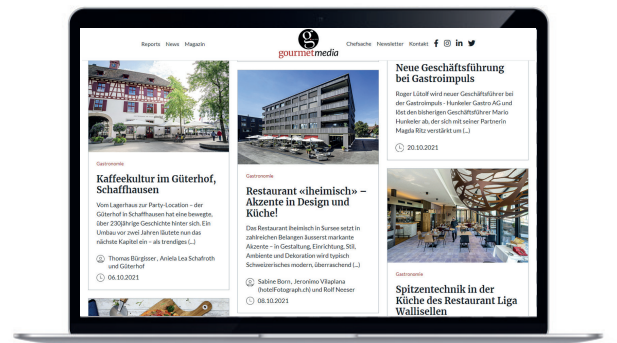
Reports News Magazin

g
gourmetmedia

Chefsache Newsletter Kontakt

Gastronomie

Kaffeekultur im Güterhof, Schaffhausen

Vom Lagerhaus zur Party-Location – der Güterhof in Schaffhausen hat eine bewegte, über 230jährige Geschichte hinter sich. Ein Umbau vor zwei Jahren läutete nun das nächste Kapitel ein – als trendiges (...)

Thomas Bürgisser , Aniela Lea Schafroth und Güterhof

06.10.2021

Gastronomie

Restaurant «iheimisch» – Akzente in Design und Küche!

Das Restaurant iheimisch in Sursee setzt in zahlreichen Belangen äusserst markante Akzente – in Gestaltung, Einrichtung, Stil, Ambiente und Dekoration wird typisch Schweizerisches modern, überraschend (...)

Sabine Born, Jeronimo Vilaplana (hotelFotograph.ch) und Rolf Neeser

08.10.2021

Neue Geschäftsführung bei Gastroimpuls

Roger Lütolf wird neuer Geschäftsführer bei Gastroimpuls - Hunkeler Gastro AG und löst den bisherigen Geschäftsführer Mario Hunkeler ab, der sich mit seiner Partnerin Magda Ritz verstärkt um (...)

20.10.2021

Gastronomie

Spitzentechnik in der Küche des Restaurant Liga Wallisellen